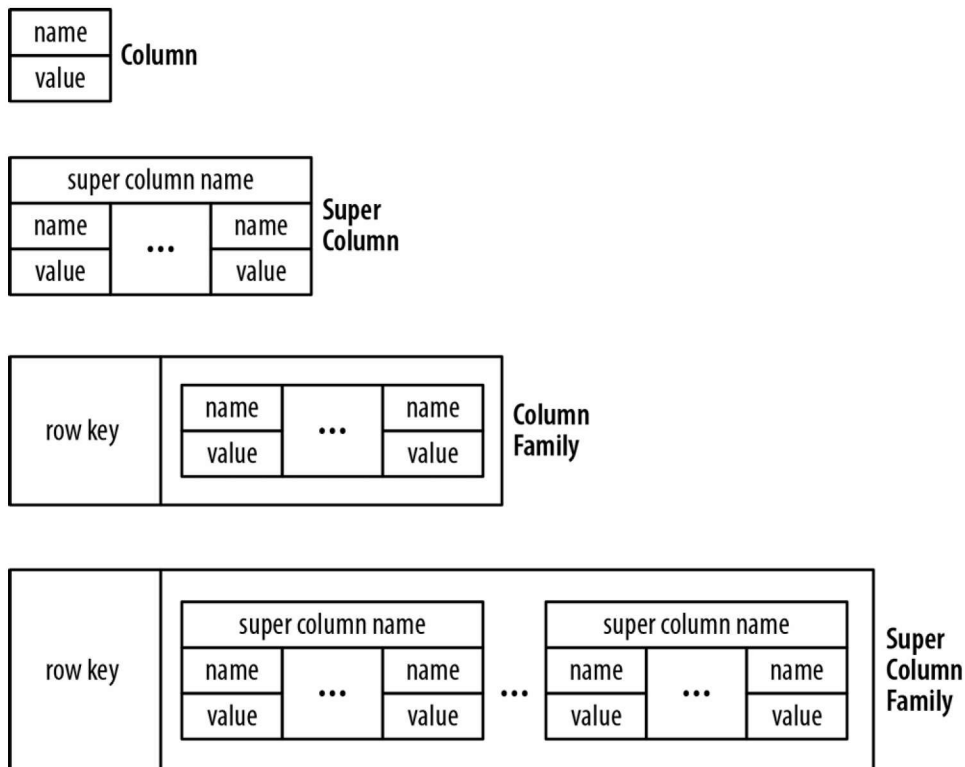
name
value
Column

super column name
name ... name
value value
Super Column

row key
name ... name
value value
Column Family

row key
super column name
name ... name
value value
...
super column name
name ... name
value value
Super Column Family